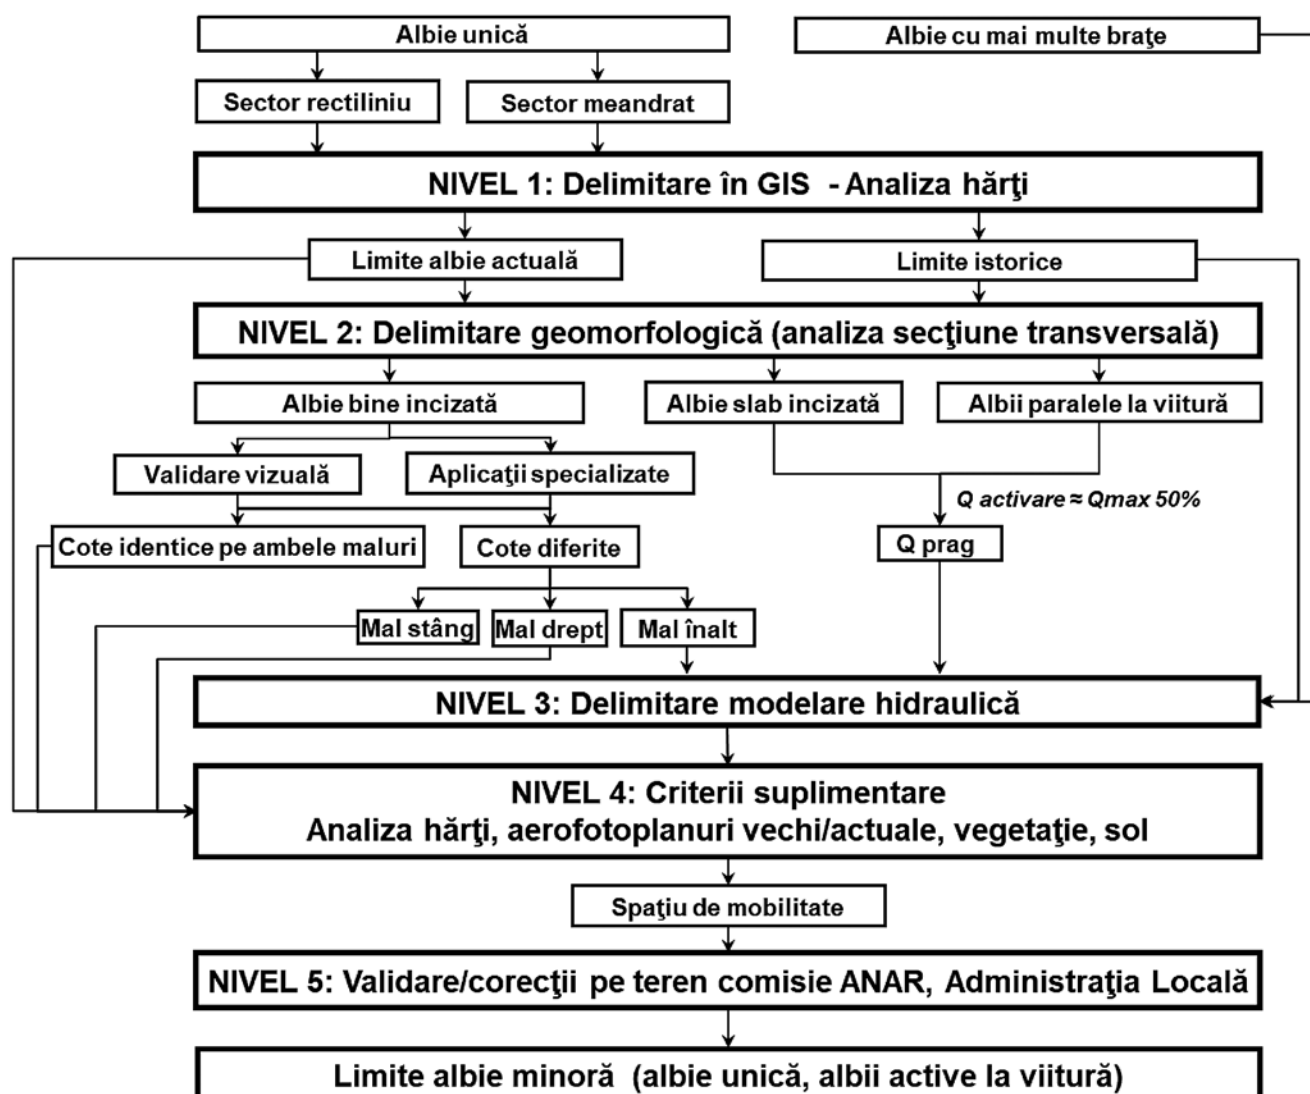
Albie unică

Albie cu mai multe braţe

Sector rectiliniu

Sector meandrat

NIVEL 1: Delimitare în GIS - Analiza hărţi

Limite albie actuală

Limite istorice

NIVEL 2: Delimitare geomorfologică (analiza secţiune transversală)

Albie bine incizată

Albie slab incizată

Albii paralele la viitură

Validare vizuală

Aplicaţii specializate

Q activare ≈ Qmax 50%

Cote identice pe ambele maluri

Cote diferite

Q prag

Mal stâng

Mal drept

Mal înalt

NIVEL 3: Delimitare modelare hidraulică

NIVEL 4: Criterii suplimentare
Analiza hărţi, aerofotoplanuri vechi/actuale, vegetaţie, sol

Spaţiu de mobilitate

NIVEL 5: Validare/corecţii pe teren comisie ANAR, Administraţia Locală

Limite albie minoră (albie unică, albii active la viitură)